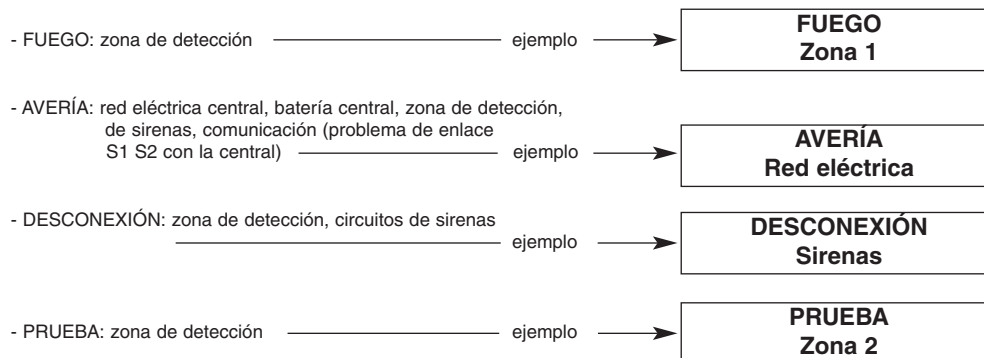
- FUEGO: zona de detección ejemplo

FUEGO
Zona 1

- AVERÍA: red eléctrica central, batería central, zona de detección, de sirenas, comunicación (problema de enlace S1 S2 con la central) ejemplo

AVERÍA
Red eléctrica

- DESCONEXIÓN: zona de detección, circuitos de sirenas ejemplo

DESCONEXIÓN
Sirenas

- PRUEBA: zona de detección ejemplo

PRUEBA
Zona 2